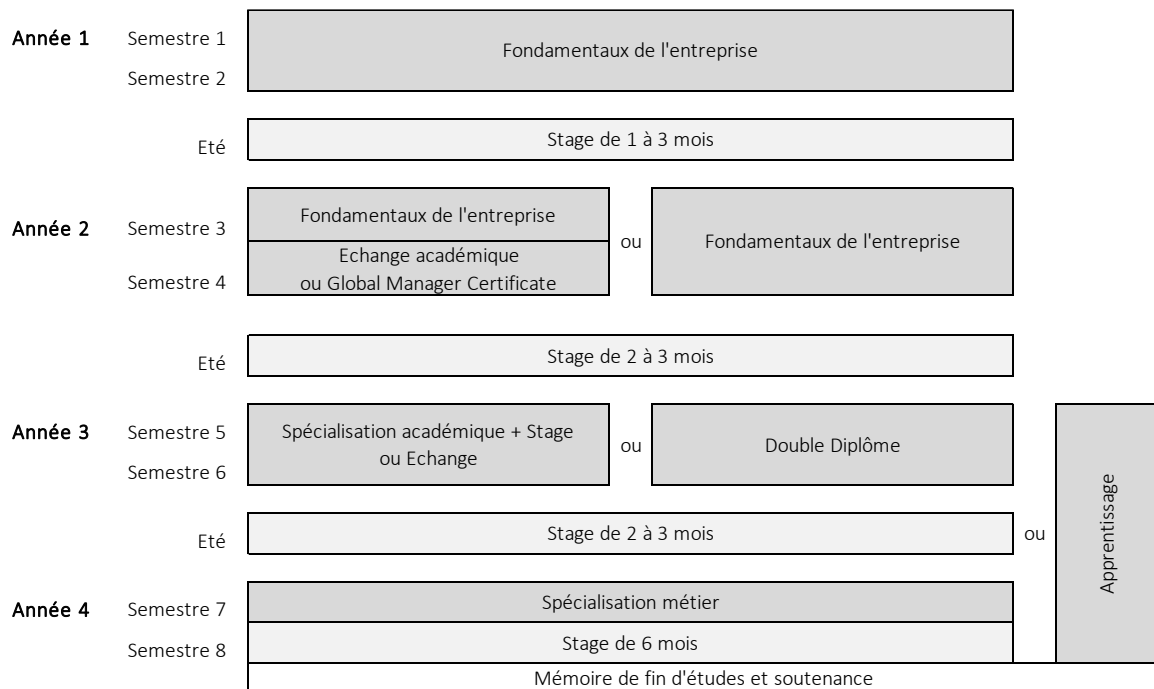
Année 1 Semestre 1
Semestre 2
Fondamentaux de l'entreprise

Eté
Stage de 1 à 3 mois

Année 2 Semestre 3
Semestre 4
Fondamentaux de l'entreprise
Echange académique ou Global Manager Certificate
ou
Fondamentaux de l'entreprise

Eté
Stage de 2 à 3 mois

Année 3 Semestre 5
Semestre 6
Spécialisation académique + Stage ou Echange
ou
Double Diplôme

Eté
Stage de 2 à 3 mois
ou
Apprentissage

Année 4 Semestre 7
Semestre 8
Spécialisation métier
Stage de 6 mois
Mémoire de fin d'études et soutenance